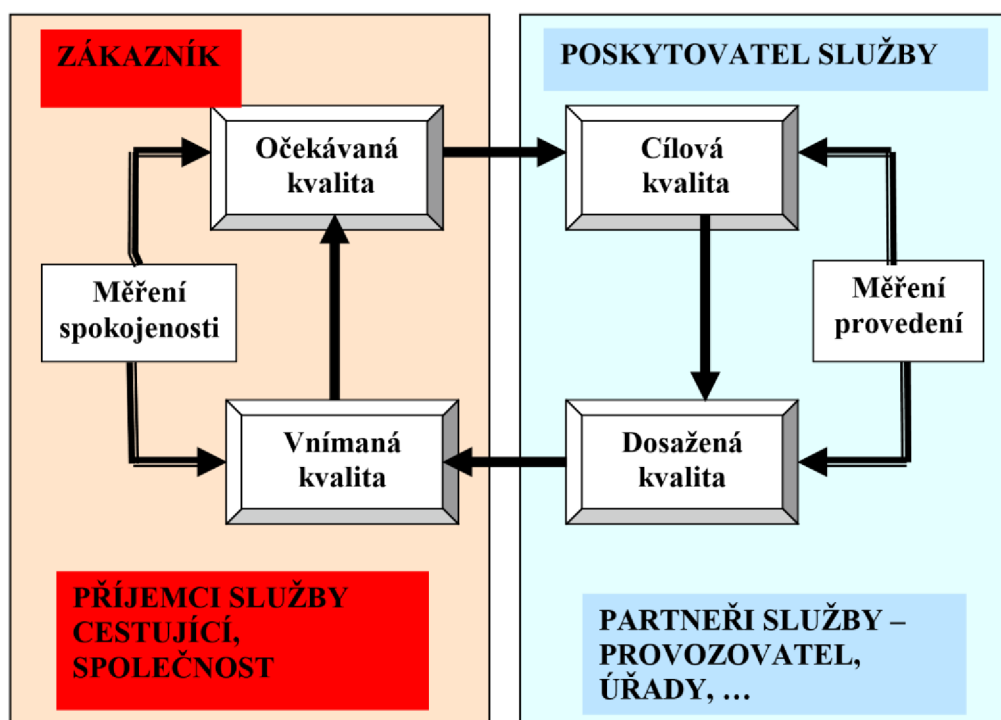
ZÁKAZNÍK

Očekávaná kvalita

Měření spokojenosti

Vnímaná kvalita

PŘÍJEMCI SLUŽBY CESTUJÍCÍ, SPOLEČNOST

POSKYTOVATEL SLUŽBY

Cílová kvalita

Měření provedení

Dosažená kvalita

PARTNEŘI SLUŽBY – PROVOZOVATEL, ÚŘADY, …